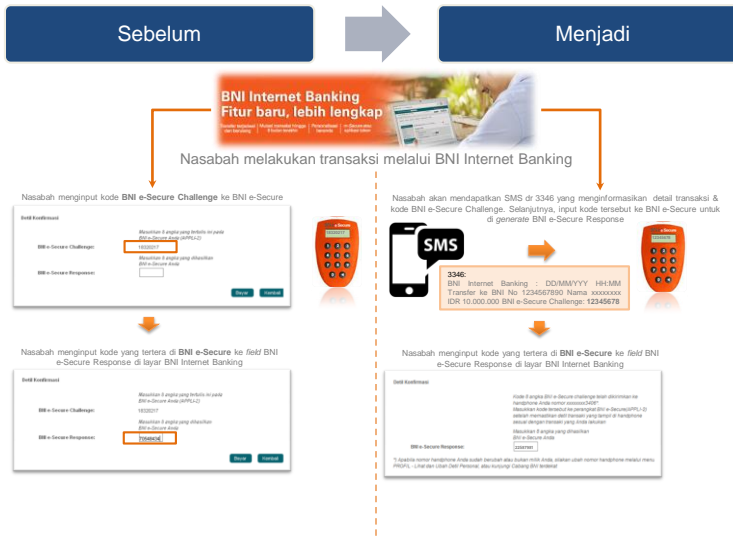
Sebelum

Menjadi

BNI Internet Banking
Fitur baru, lebih lengkap

Nasabah melakukan transaksi melalui BNI Internet Banking

Nasabah menginput kode **BNI e-Secure Challenge** ke BNI e-Secure

Detil Konfirmasi

Masukkan 8 angka yang tertera ini pada BNI e-Secure Anda (APPLI-2)

BNI e-Secure Challenge: 16026217

Masukkan 8 angka yang dihasilkan BNI e-Secure Anda

BNI e-Secure Response:

Bayar Kembali

Nasabah menginput kode yang tertera di **BNI e-Secure** ke *field* BNI e-Secure Response di layar BNI Internet Banking

Detil Konfirmasi

Masukkan 8 angka yang tertera ini pada BNI e-Secure Anda (APPLI-2)

BNI e-Secure Challenge: 16026217

Masukkan 8 angka yang dihasilkan BNI e-Secure Anda

BNI e-Secure Response: 72548424

Bayar Kembali

Nasabah akan mendapatkan SMS dr 3346 yang menginformasikan detail transaksi & kode BNI e-Secure Challenge. Selanjutnya, input kode tersebut ke BNI e-Secure untuk di *generate* BNI e-Secure Response

SMS

**3346:**
BNI Internet Banking : DD/MM/YYY HH:MM Transfer ke BNI No 1234567890 Nama xxxxxxxx IDR 10.000.000 BNI e-Secure Challenge: **12345678**

Nasabah menginput kode yang tertera di **BNI e-Secure** ke *field* BNI e-Secure Response di layar BNI Internet Banking

Detil Konfirmasi

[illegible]

BNI e-Secure Response: 22397981

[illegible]